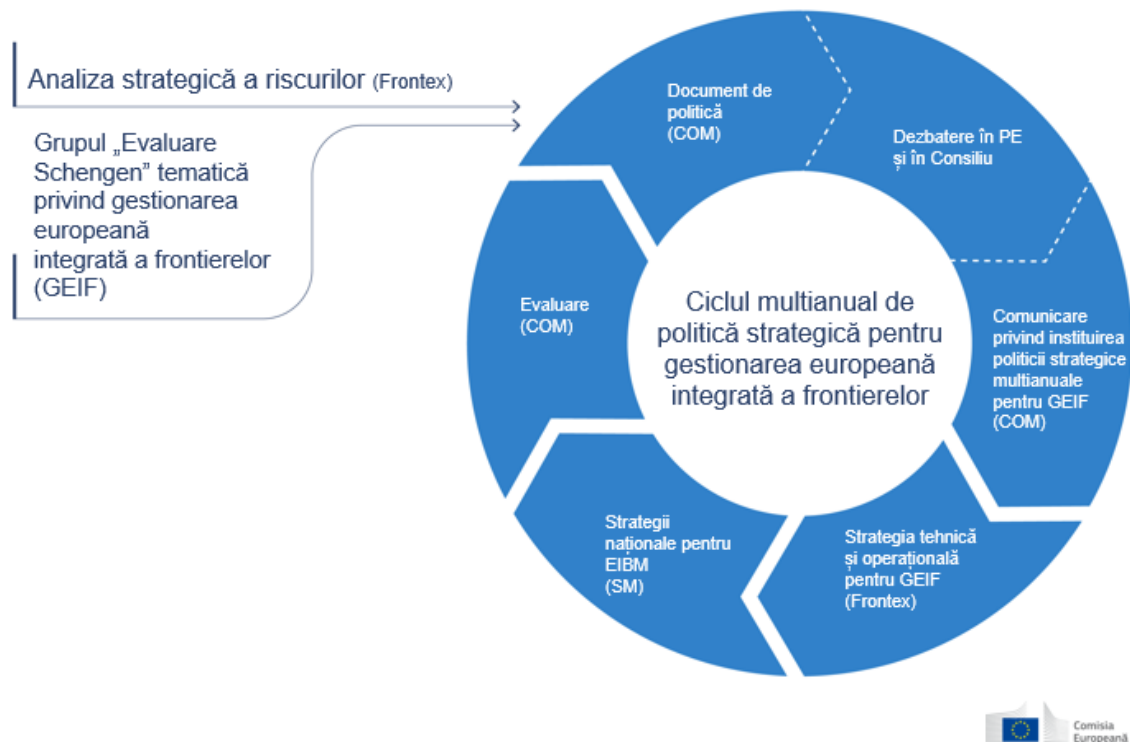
Analiza strategică a riscurilor (Frontex)

Grupul „Evaluare Schengen” tematică privind gestionarea europeană integrată a frontierelor (GEIF)

Document de politică (COM)

Dezbatere în PE și în Consiliu

Comunicare privind instituirea politicii strategice multianuale pentru GEIF (COM)

Strategia tehnică și operațională pentru GEIF (Frontex)

Strategii naționale pentru EIBM (SM)

Evaluare (COM)

Ciclul multianual de politică strategică pentru gestionarea europeană integrată a frontierelor

Comisia Europeană